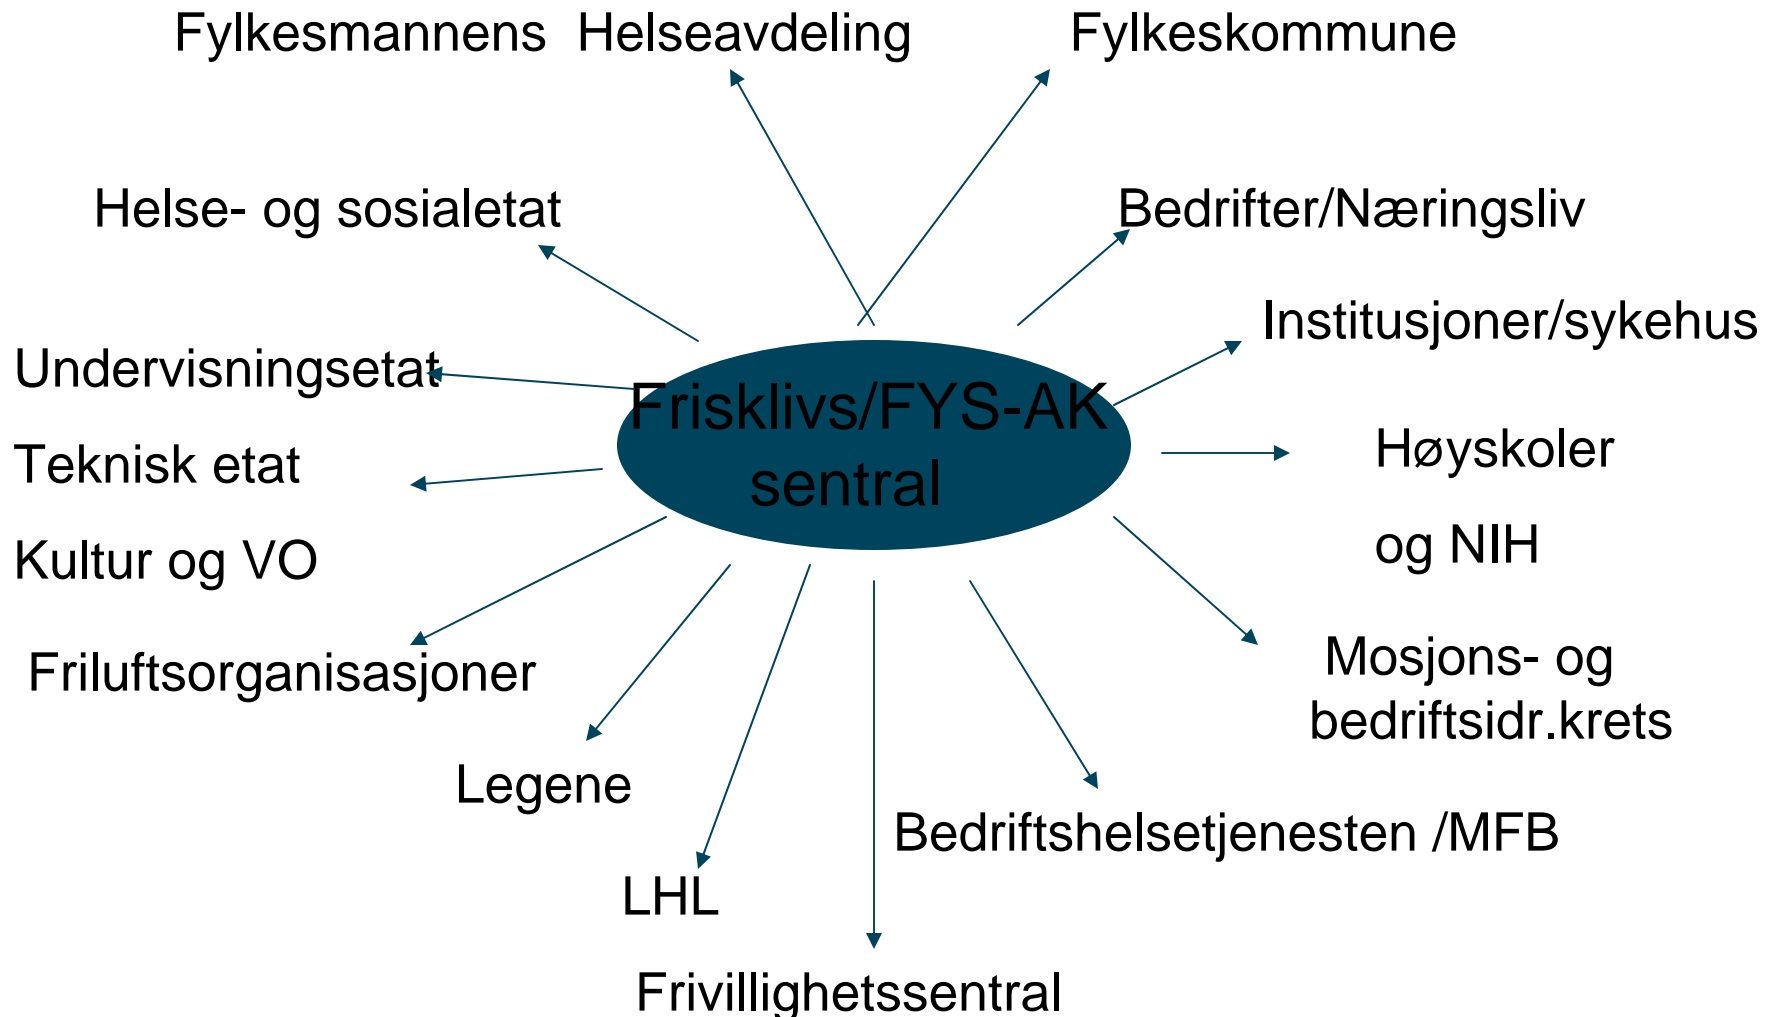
Fylkesmannens Helseavdeling

Fylkeskommune

Helse- og sosialetat

Bedrifter/Næringsliv

Institusjoner/sykehus

Undervisningsetat

Frisklivs/FYS-AK sentral

Teknisk etat

Høyskoler

og NIH

Kultur og VO

Friluftsorganisasjoner

Mosjons- og bedriftsidr.krets

Legene

Bedriftshelsetjenesten /MFB

LHL

Frivillighetssentral